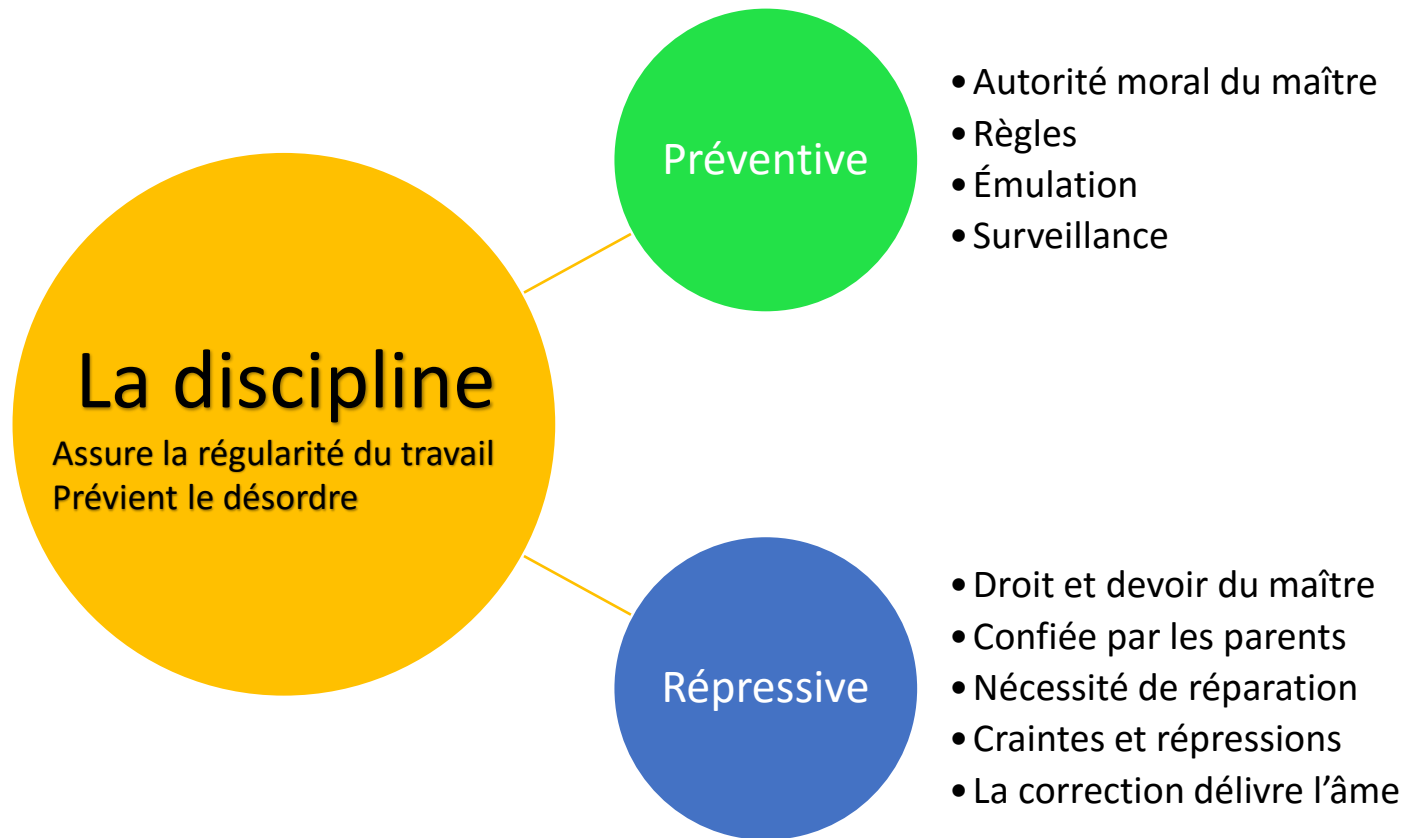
La discipline
Assure la régularité du travail
Prévient le désordre

Préventive

• Autorité moral du maître
• Règles
• Émulation
• Surveillance

Répressive

• Droit et devoir du maître
• Confiée par les parents
• Nécessité de réparation
• Craintes et répressions
• La correction délivre l’âme